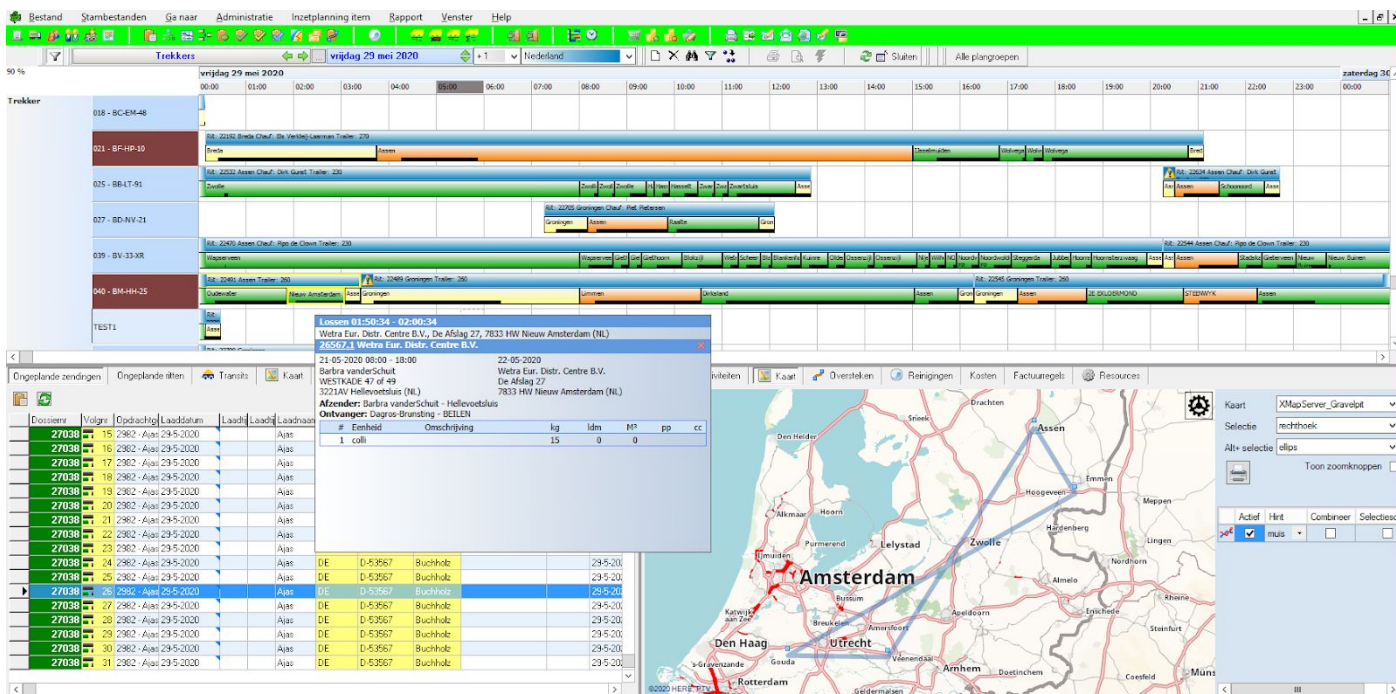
Bestand Stambestanden Ga naar Administratie Inzetplanning item Rapport Venster Help

Trekkers vrijdag 29 mei 2020 +1 Nederland Sluiten Alle plangroepen

90 % vrijdag 29 mei 2020 zaterdag 30

00:00 01:00 02:00 03:00 04:00 05:00 06:00 07:00 08:00 09:00 10:00 11:00 12:00 13:00 14:00 15:00 16:00 17:00 18:00 19:00 20:00 21:00 22:00 23:00 00:00

Trekker

018 - BC-EM-48

021 - BF-HP-10
Rit: 22192 Breda Chauf: Bk Verkleij-Laarman Trailer: 270
Breda Assen Sleeslmuiden Wolvega Wolve Wolvega Breda

025 - BB-LT-91
Rit: 22532 Assen Chauf: Dirk Gurst Trailer: 230
Zwolle Zwoll Zwoll Zwolle Nieuw Hasselt Zwar Zwar Zwartsluis Asse
Rit: 22624 Assen Chauf: Dirk Gurst
Assen Schoonoord Asse

027 - BD-NV-21
Rit: 22705 Groningen Chauf: Piet Pietersen
Groningen Assen Raalte Gron

039 - BV-33-XR
Rit: 22470 Assen Chauf: Pipo de Clown Trailer: 230
Wapserveen Wapserveen Giet Gie Gieten Stokzij Wefs Scheer Bla Blankenh Kunre Olde Ossenzij Ossenzijl Nie Wilh No Noordw Noordwolde Steggerda Jubbe Hoorn Hoornsterzwaag Asse Assen Rit: 22544 Assen Chauf: Pipo de Clown Trailer: 230 Assen Stadskan Grieterveen Nieuw Nieuw Buinen

040 - BM-HH-25
Rit: 22491 Assen Trailer: 260 Rit: 22489 Groningen Trailer: 260
Oudewater Nieuw Amsterdam Asse Groningen Limmen Dirksland Assen Gron Groningen Assen ZE EKLOERMOND STEENWYK Assen
Rit: 22545 Groningen Trailer: 260

TEST1
Rit
Asse

Lossen 01:50:34 - 02:00:34
Wetra Eur. Distr. Centre B.V., De Afslag 27, 7833 HW Nieuw Amsterdam (NL)
26567.1 Wetra Eur. Distr. Centre B.V.
21-05-2020 08:00 - 18:00 22-05-2020
Barbra vanderSchuit Wetra Eur. Distr. Centre B.V.
WESTKADE 47 of 49 De Afslag 27
3221AV Hellevoetsluis (NL) 7833 HW Nieuw Amsterdam (NL)
Afzender: Barbra vanderSchuit - Hellevoetsluis
Ontvanger: Dagros-Brunsting - BEILEN

| # | Eenheid | Omschrijving | kg | ldm | M³ | pp | cc |
|---|---|---|---|---|---|---|---|
| 1 | colli | | 15 | 0 | 0 | | |

Ongeplande zendingen Ongeplande ritten Transits Kaart ctiviteiten Kaart Oversteken Reinigingen Kosten Factuurregels Resources

| Dossiernr | Volgnr | Opdrachtg | Laaddatum | Laadt | Laadt | Laadnaa | | | | | |
|---|---|---|---|---|---|---|---|---|---|---|---|
| 27038 | 15 | 2982 - Ajas | 29-5-2020 | | | Ajas | | | | | |
| 27038 | 16 | 2982 - Ajas | 29-5-2020 | | | Ajas | | | | | |
| 27038 | 17 | 2982 - Ajas | 29-5-2020 | | | Ajas | | | | | |
| 27038 | 18 | 2982 - Ajas | 29-5-2020 | | | Ajas | | | | | |
| 27038 | 19 | 2982 - Ajas | 29-5-2020 | | | Ajas | | | | | |
| 27038 | 20 | 2982 - Ajas | 29-5-2020 | | | Ajas | | | | | |
| 27038 | 21 | 2982 - Ajas | 29-5-2020 | | | Ajas | | | | | |
| 27038 | 22 | 2982 - Ajas | 29-5-2020 | | | Ajas | | | | | |
| 27038 | 23 | 2982 - Ajas | 29-5-2020 | | | Ajas | | | | | |
| 27038 | 24 | 2982 - Ajas | 29-5-2020 | | | Ajas | DE | D-53567 | Buchholz | | 29-5-202 |
| 27038 | 25 | 2982 - Ajas | 29-5-2020 | | | Ajas | DE | D-53567 | Buchholz | | 29-5-202 |
| 27038 | 26 | 2982 - Ajas | 29-5-2020 | | | Ajas | DE | D-53567 | Buchholz | | 29-5-202 |
| 27038 | 27 | 2982 - Ajas | 29-5-2020 | | | Ajas | DE | D-53567 | Buchholz | | 29-5-202 |
| 27038 | 28 | 2982 - Ajas | 29-5-2020 | | | Ajas | DE | D-53567 | Buchholz | | 29-5-202 |
| 27038 | 29 | 2982 - Ajas | 29-5-2020 | | | Ajas | DE | D-53567 | Buchholz | | 29-5-202 |
| 27038 | 30 | 2982 - Ajas | 29-5-2020 | | | Ajas | DE | D-53567 | Buchholz | | 29-5-202 |
| 27038 | 31 | 2982 - Ajas | 29-5-2020 | | | Ajas | DE | D-53567 | Buchholz | | 29-5-202 |

Drachten Assen Den Helder Emmen Hoogeveen Meppen Alkmaar Hoorn Hardenberg Purmerend Lelystad Zwolle Lingen Nordhorn IJmuiden Amsterdam Almelo Katwijk aan Zee Bussum Enschede Rheine Breukelen Apeldoorn Den Haag Utrecht Amersfoort Steinfurt Veenendaal 's-Gravenzande Gouda Arnhem Doetinchem Coesfeld Rotterdam Münst Geldermalsen ©2020 HERE, PTV

Kaart XMapServer_Gravelpit
Selectie rechthoek
Alt+ selectie ellips
Toon zoomknoppen

| Actief | Hint | Combineer | Selectiesc |
|---|---|---|---|
| ☑ | muis | ☐ | ☐ |